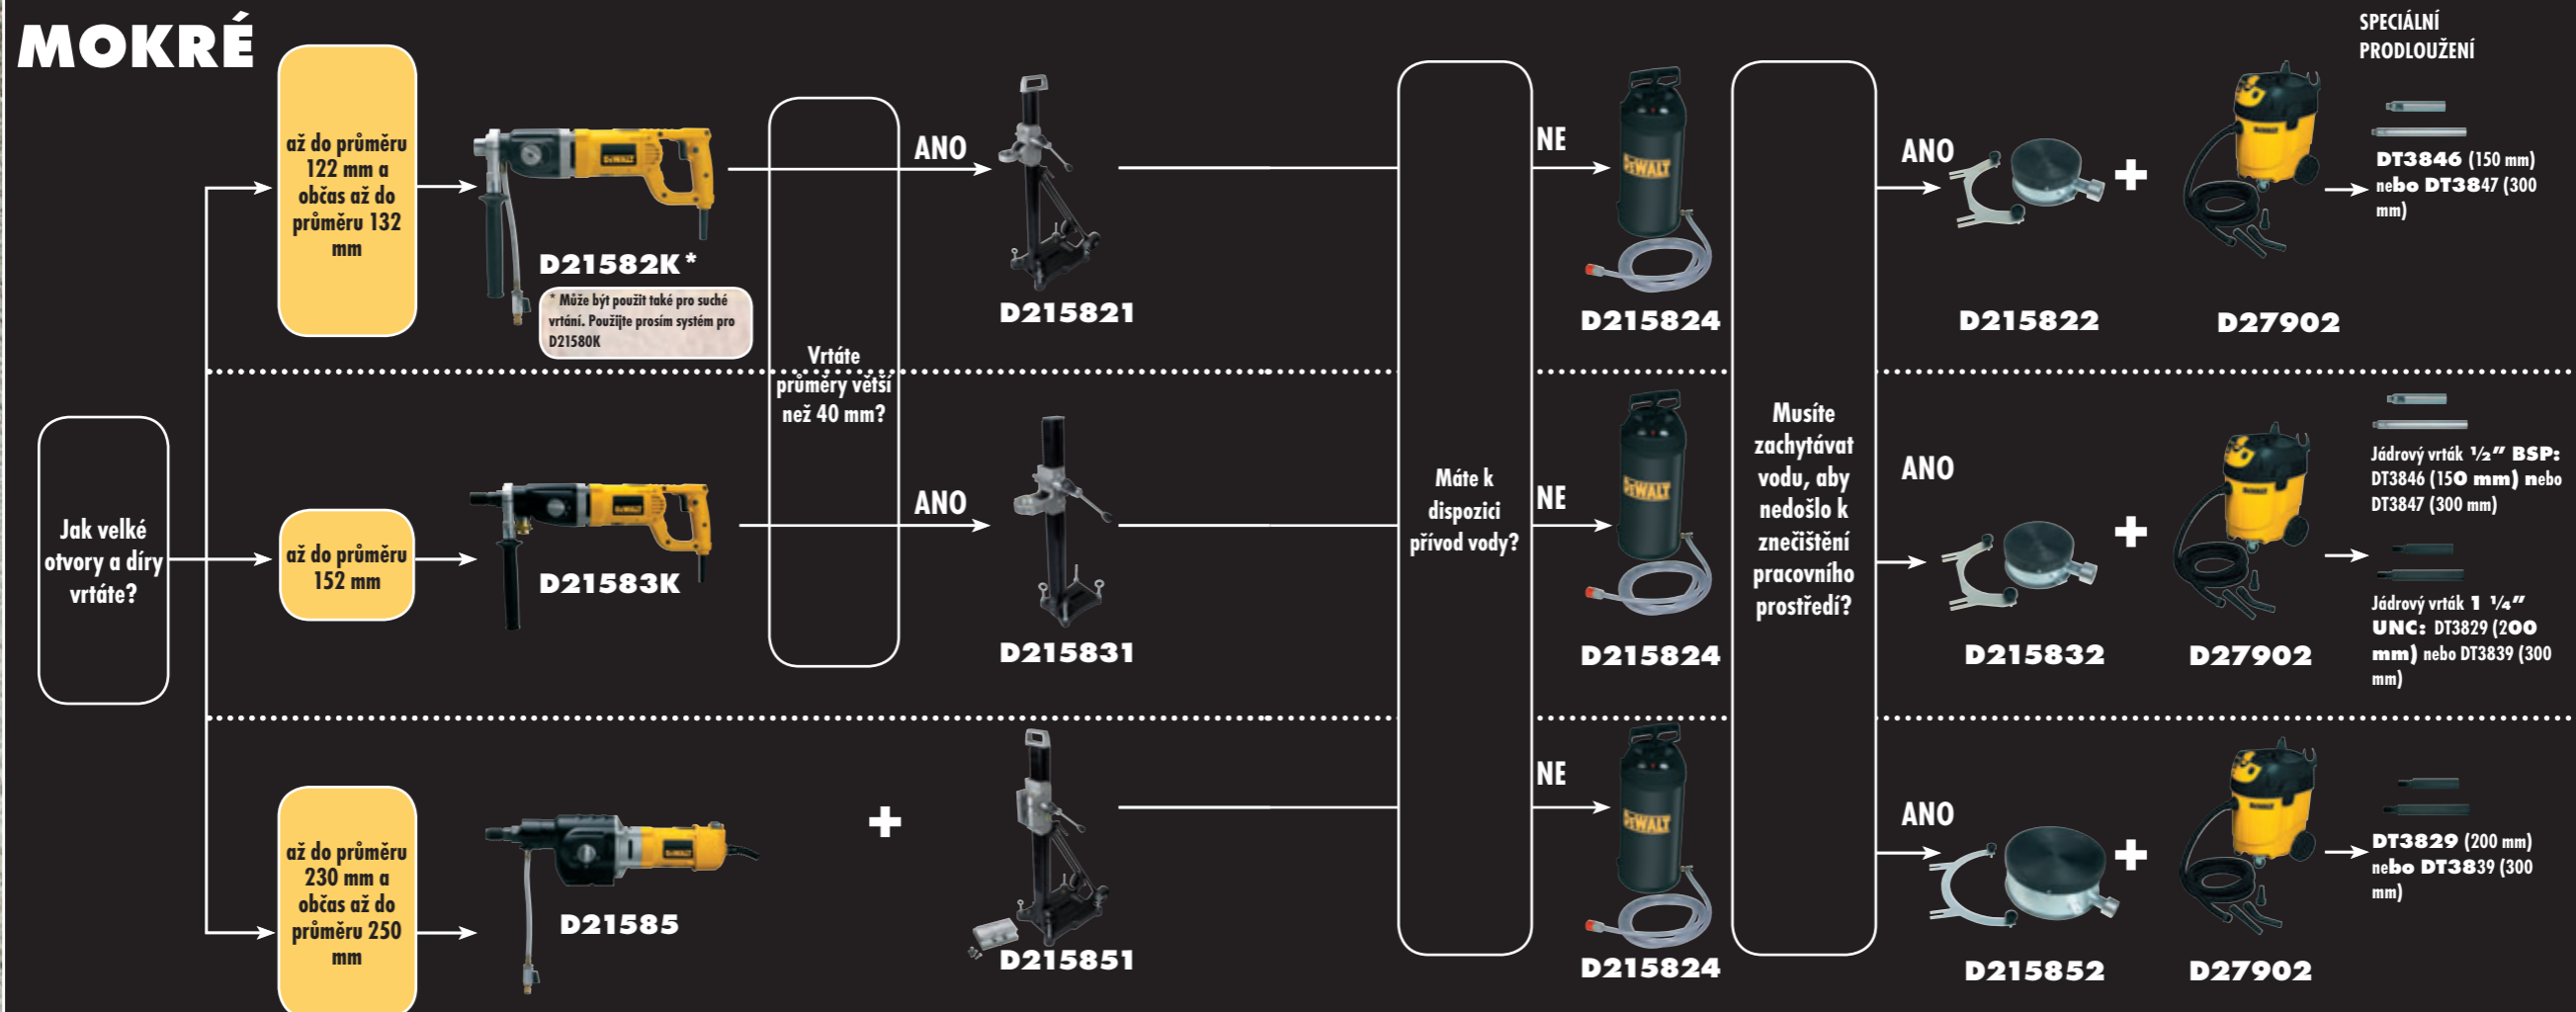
MOKRÉ

SPECIÁLNÍ PRODLOUŽENÍ

Jak velké otvory a díry vrtáte?

až do průměru 122 mm a občas až do průměru 132 mm

D21582K*

* Může být použit také pro suché vrtání. Použijte prosím systém pro D21580K

Vrtáte průměry větší než 40 mm?

ANO

D215821

Máte k dispozici přívod vody?

NE

D215824

Musíte zachytávat vodu, aby nedošlo k znečištění pracovního prostředí?

ANO

D215822

+

D27902

DT3846 (150 mm) nebo DT3847 (300 mm)

až do průměru 152 mm

D21583K

ANO

D215831

NE

D215824

ANO

D215832

+

D27902

Jádrový vrták ½" BSP: DT3846 (150 mm) nebo DT3847 (300 mm)

Jádrový vrták 1 ¼" UNC: DT3829 (200 mm) nebo DT3839 (300 mm)

až do průměru 230 mm a občas až do průměru 250 mm

D21585

+

D215851

NE

D215824

ANO

D215852

+

D27902

DT3829 (200 mm) nebo DT3839 (300 mm)